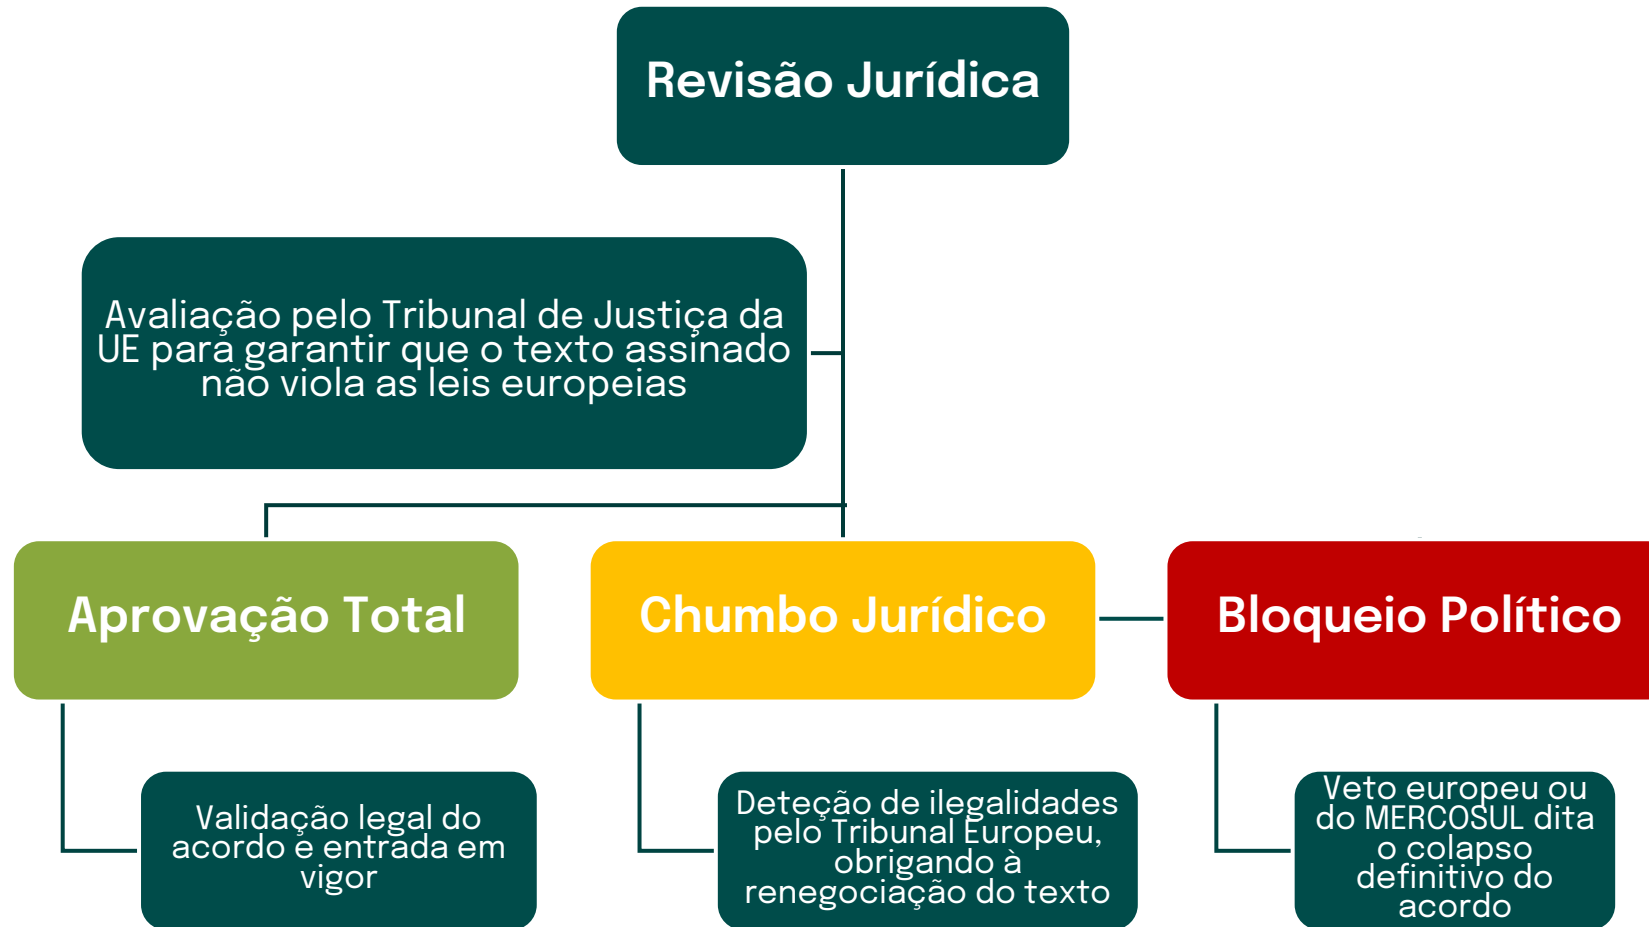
Revisão Jurídica

Avaliação pelo Tribunal de Justiça da UE para garantir que o texto assinado não viola as leis europeias

Aprovação Total

Chumbo Jurídico

Bloqueio Político

Validação legal do acordo e entrada em vigor

Deteção de ilegalidades pelo Tribunal Europeu, obrigando à renegociação do texto

Veto europeu ou do MERCOSUL dita o colapso definitivo do acordo